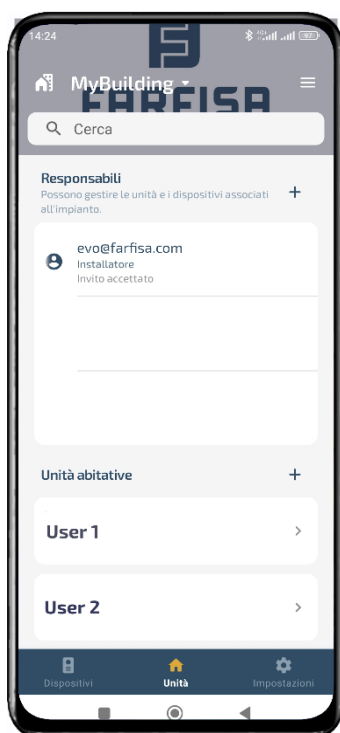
14:24

MyBuilding

FARFISA

Cerca

Responsabili
Possono gestire le unità e i dispositivi associati all'impianto.

+

evo@farfisa.com
Installatore
Invito accettato

Unità abitative

+

User 1

User 2

Dispositivi

Unità

Impostazioni